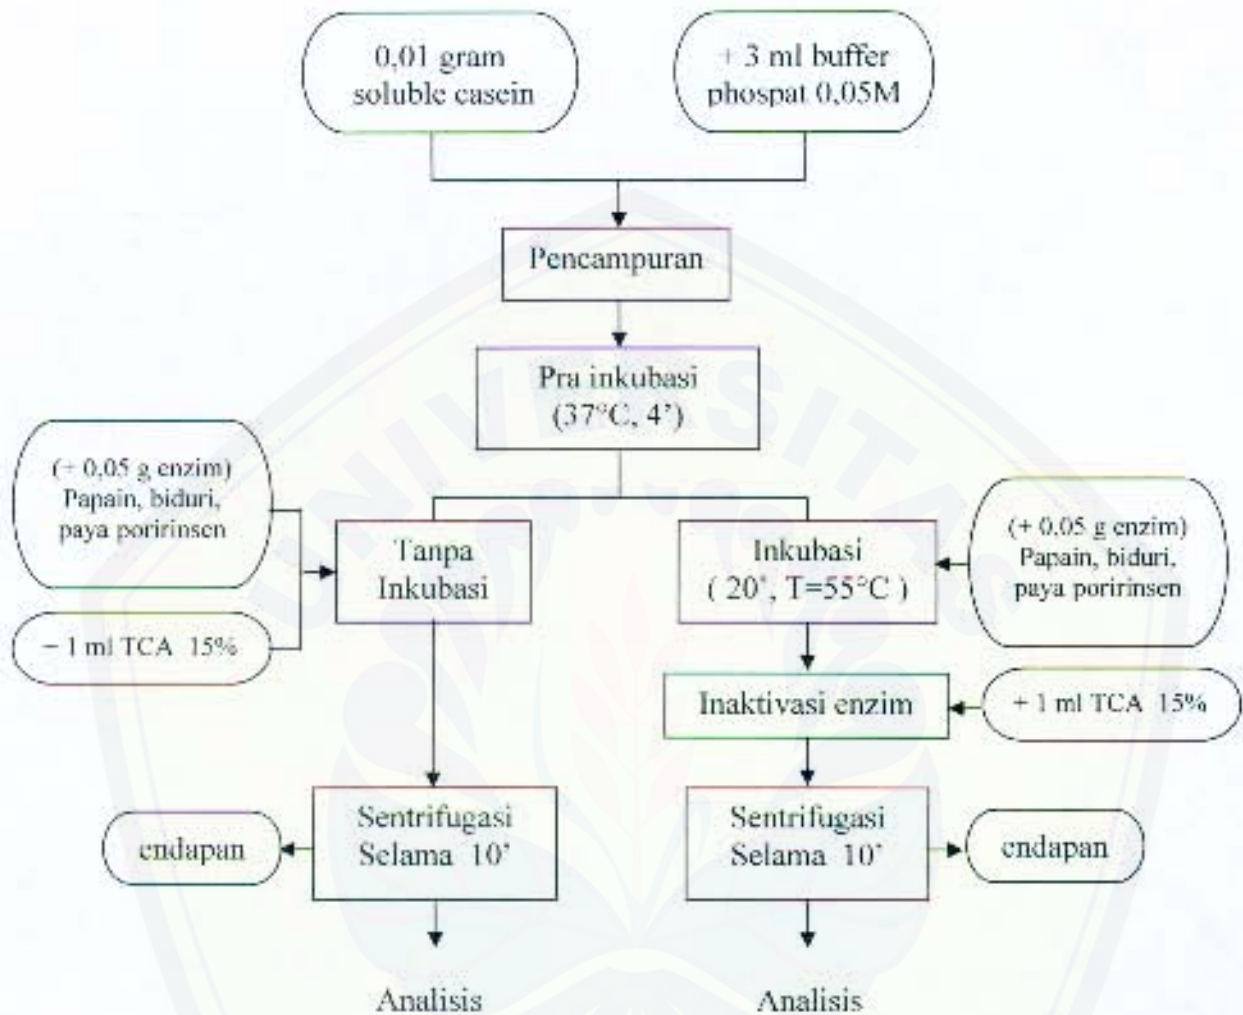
0,01 gram soluble casein

+ 3 ml buffer phospat 0,05M

Pencampuran

Pra inkubasi (37°C, 4')

(+ 0,05 g enzim) Papain, biduri, paya poririnsen

+ 1 ml TCA 15%

Tanpa Inkubasi

Inkubasi ( 20', T=55°C )

(+ 0,05 g enzim) Papain, biduri, paya poririnsen

Inaktivasi enzim

+ 1 ml TCA 15%

endapan

Sentrifugasi Selama 10'

Sentrifugasi Selama 10'

endapan

Analisis

Analisis